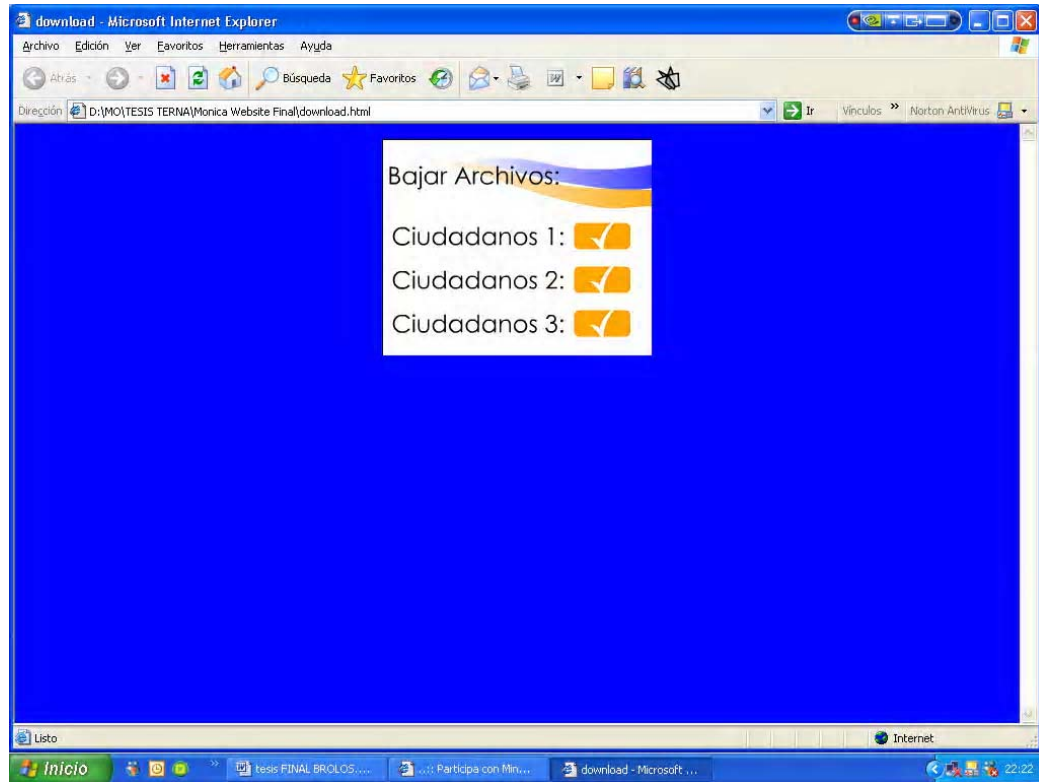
download - Microsoft Internet Explorer

Archivo Edición Ver Favoritos Herramientas Ayuda

Atrás Búsqueda Favoritos

Dirección D:\MO\TESIS TERNA\Monica Website Final\download.html Ir Vínculos » Norton AntiVirus

Bajar Archivos:

Ciudadanos 1:

Ciudadanos 2:

Ciudadanos 3:

Listo Internet

Inicio tesis FINAL BROLOS.... ..:: Participa con Min... download - Microsoft ... 22:22